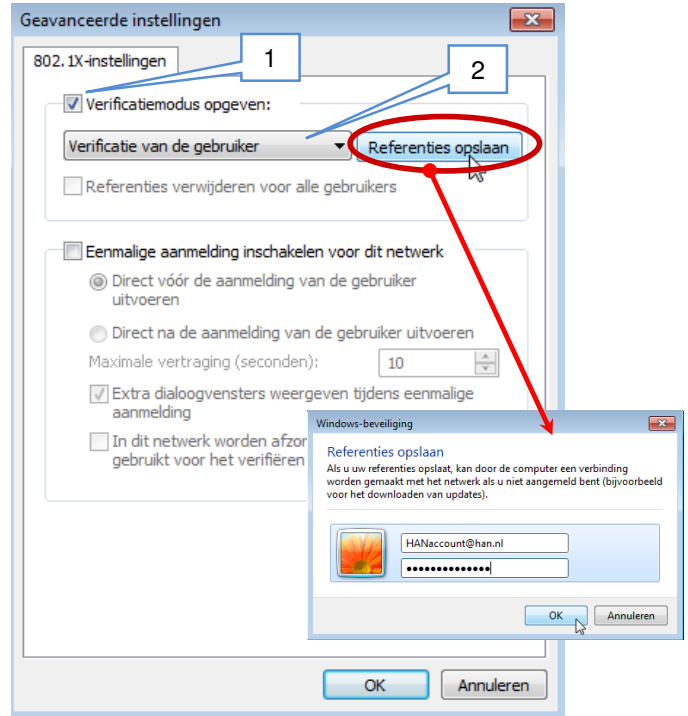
Geavanceerde instellingen

802.1X-instellingen

1

2

Verificatiemodus opgeven:

Verificatie van de gebruiker

Referenties opslaan

Referenties verwijderen voor alle gebruikers

Eenmalige aanmelding inschakelen voor dit netwerk

Direct vóór de aanmelding van de gebruiker uitvoeren

Direct na de aanmelding van de gebruiker uitvoeren

Maximale vertraging (seconden):

10

Extra dialoogvensters weergeven tijdens eenmalige aanmelding

In dit netwerk worden afzon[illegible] gebruikt voor het verifiëren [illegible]

OK

Annuleren

Windows-beveiliging

Referenties opslaan

Als u uw referenties opslaat, kan door de computer een verbinding worden gemaakt met het netwerk als u niet aangemeld bent (bijvoorbeeld voor het downloaden van updates).

HANaccount@han.nl

••••••••••••••

OK

Annuleren